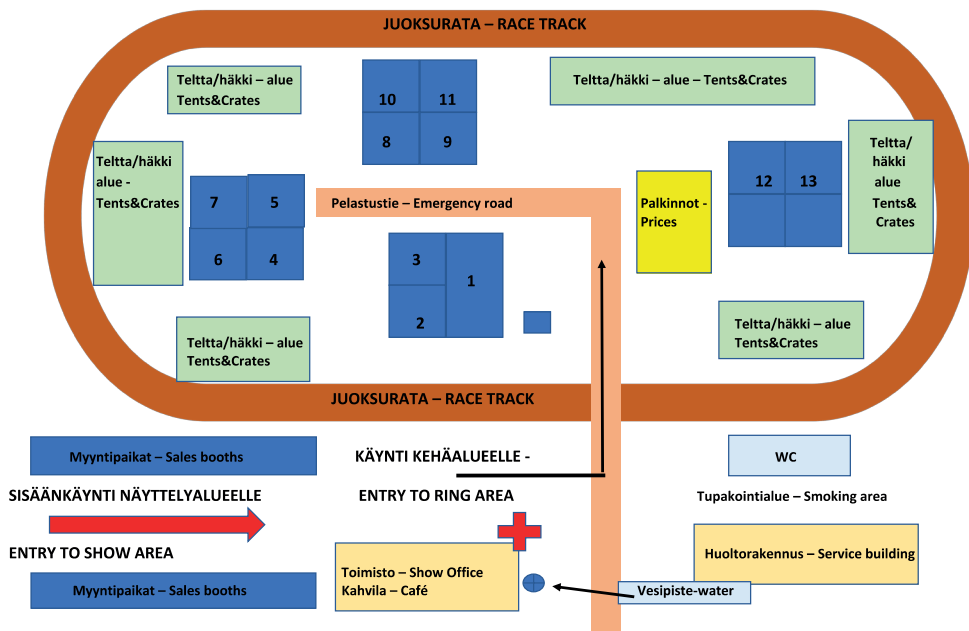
JUOKSURATA – RACE TRACK

Teltta/häkki – alue Tents&Crates

10
11
8
9

Teltta/häkki – alue – Tents&Crates

Teltta/häkki alue - Tents&Crates

7
5
6
4

Pelastustie – Emergency road

Palkinnot - Prices

12
13

Teltta/ häkki alue Tents& Crates

3
1
2

Teltta/häkki – alue Tents&Crates

Teltta/häkki – alue Tents&Crates

JUOKSURATA – RACE TRACK

Myyntipaikat – Sales booths

KÄYNTI KEHÄALUEELLE -

WC

SISÄÄNKÄYNTI NÄYTTELYALUEELLE

ENTRY TO RING AREA

Tupakointialue – Smoking area

ENTRY TO SHOW AREA

Huoltorakennus – Service building

Toimisto – Show Office
Kahvila – Café

Myyntipaikat – Sales booths

Vesipiste-water